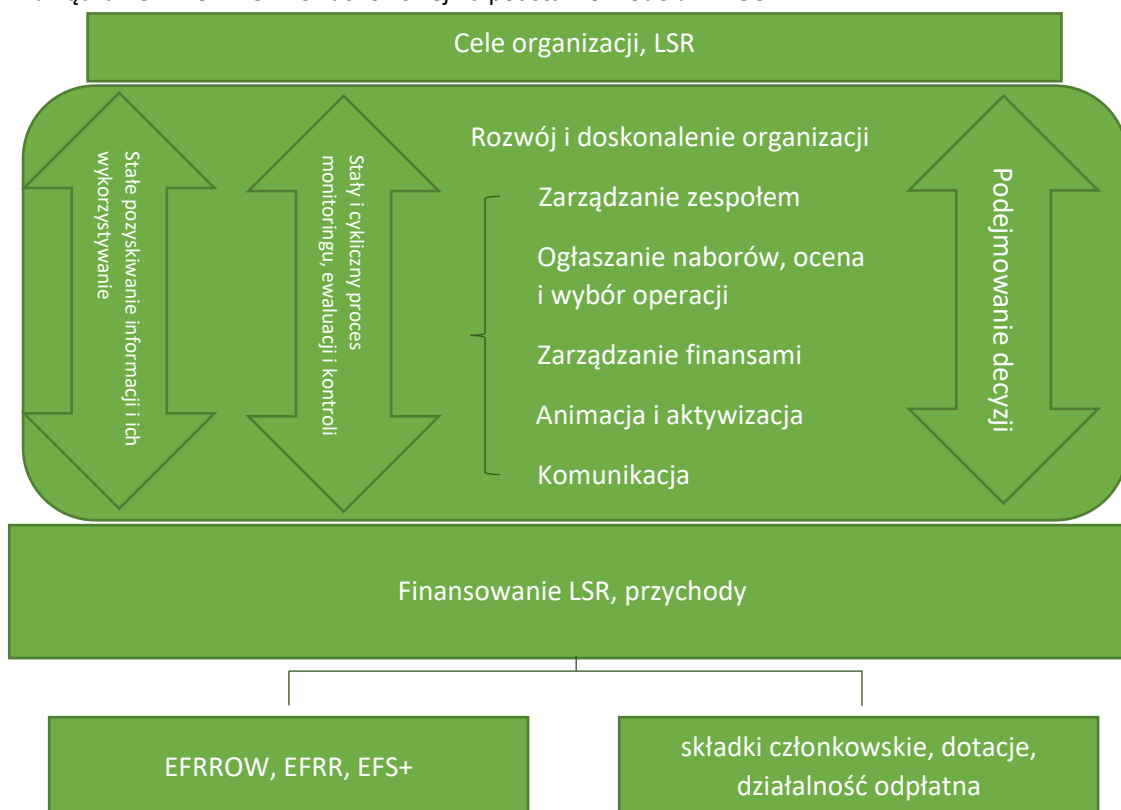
Cele organizacji, LSR

Stałe pozyskiwanie informacji i ich wykorzystywanie

Stały i cykliczny proces monitoringu, ewaluacji i kontroli

Rozwój i doskonalenie organizacji

Zarządzanie zespołem

Ogłaszanie naborów, ocena i wybór operacji

Zarządzanie finansami

Animacja i aktywizacja

Komunikacja

Podejmowanie decyzji

Finansowanie LSR, przychody

EFRROW, EFRR, EFS+

składki członkowskie, dotacje, działalność odpłatna